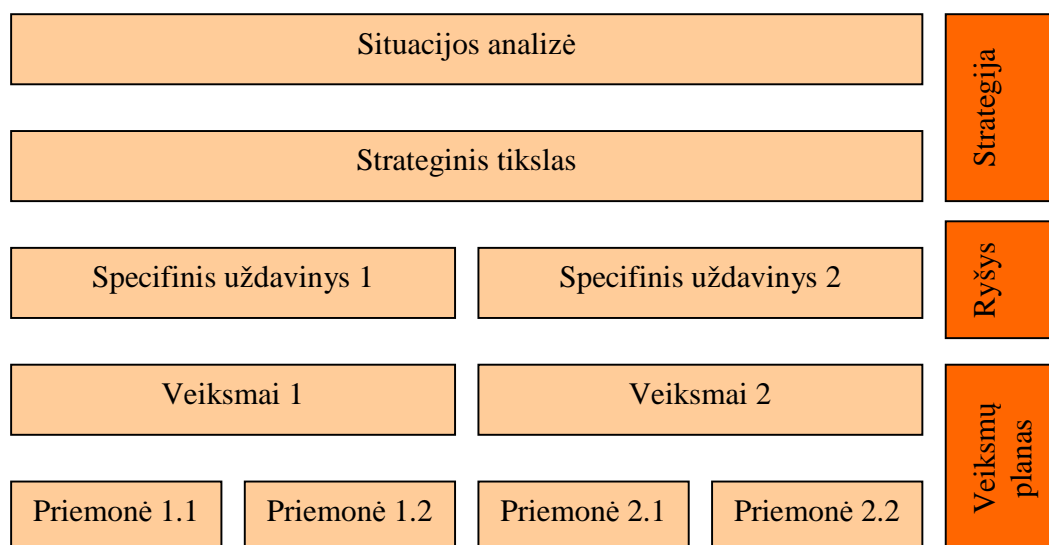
Situacijos analizė

Strateginis tikslas

Specifinis uždavinys 1

Specifinis uždavinys 2

Veiksmai 1

Veiksmai 2

Priemonė 1.1

Priemonė 1.2

Priemonė 2.1

Priemonė 2.2

Strategija

Ryšys

Veiksmų planas